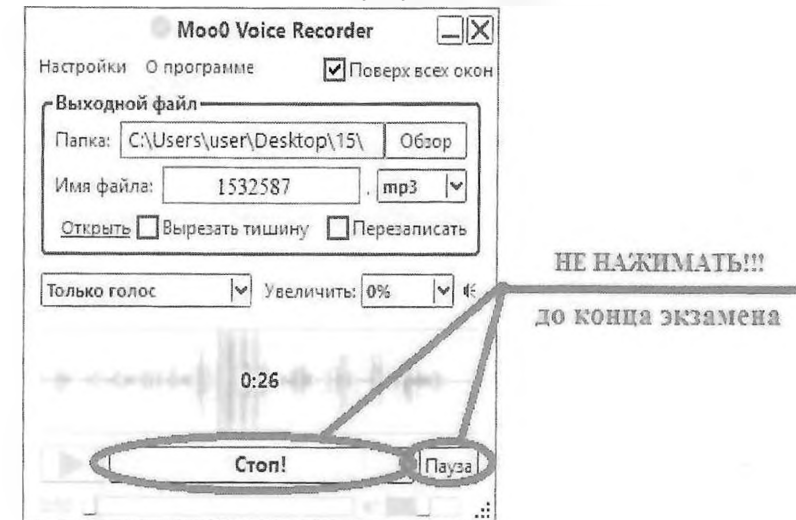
Moo0 Voice Recorder

Настройки О программе ☑ Поверх всех окон

Выходной файл

Папка: C:\Users\user\Desktop\15\ Обзор

Имя файла: 1532587 . mp3

Открыть ☐ Вырезать тишину ☐ Перезаписать

Только голос Увеличить: 0%

0:26

Стоп! Пауза

НЕ НАЖИМАТЬ!!!

до конца экзамена